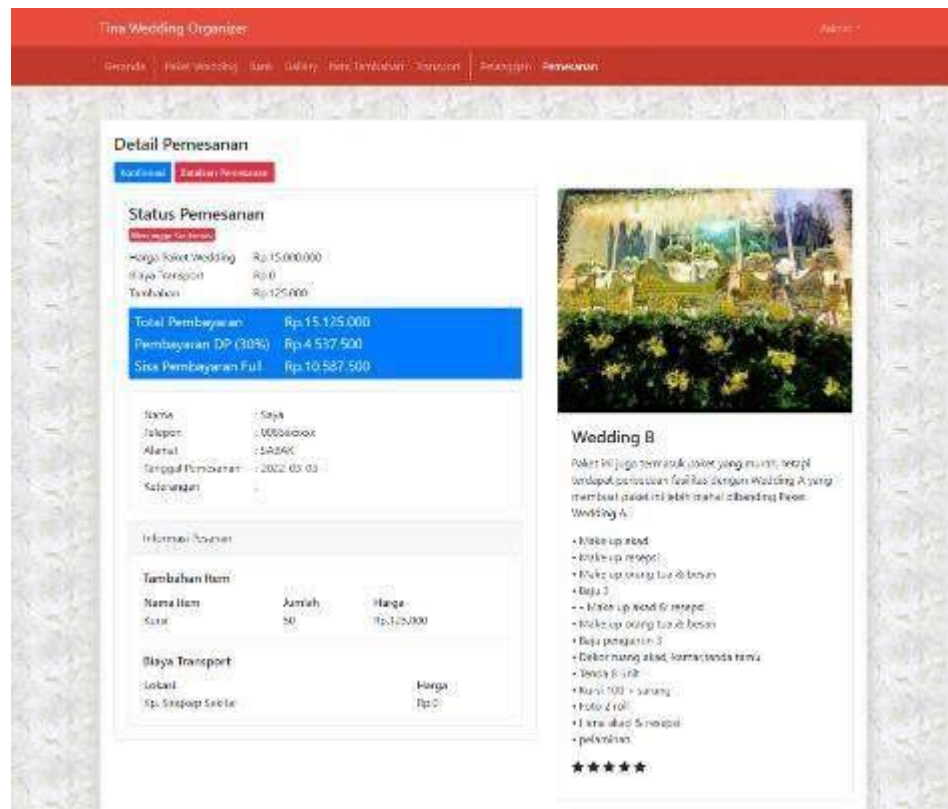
Tina Wedding Organizer

Admin

Beranda Paket Wedding Kursi Gallery Item Tambahan Transport Pelanggan Pemesanan

Detail Pemesanan

Konfirmasi Batalkan Pemesanan

Status Pemesanan

Menunggu Konfirmasi

Harga Paket Wedding Rp.15.000.000
Biaya Transport Rp.0
Tambahan Rp.125.000

Total Pembayaran Rp.15.125.000
Pembayaran DP (30%) Rp.4.537.500
Sisa Pembayaran Full Rp.10.587.500

Nama : Saya
Telepon : 0898xxxx
Alamat : SABAK
Tanggal Pemesanan : 2022-03-03
Keterangan : -

Informasi Pesanan

Tambahan Item

| Nama Item | Jumlah | Harga |
|---|---|---|
| Kursi | 50 | Rp.125.000 |

Biaya Transport

| Lokasi | Harga |
|---|---|
| Kp. Sinapap Sekitar | Rp.0 |

Wedding B

Paket ini juga termasuk paket yang murah, tetapi terdapat perbedaan fasilitas dengan Wedding A yang membuat paket ini lebih mahal dibanding Paket Wedding A.

• Make up akad
• Make up resepsi
• Make up orang tua & besan
• Baju 3
• + Make up akad & resepsi
• Make up orang tua & besan
• Baju pengantin 3
• Dekor ruang akad, kamar, tenda tamu
• Tenda 6 unit
• Kursi 100 + sarung
• Foto 2 roll
• Lima akad & resepsi
• pelaminan

★★★★★